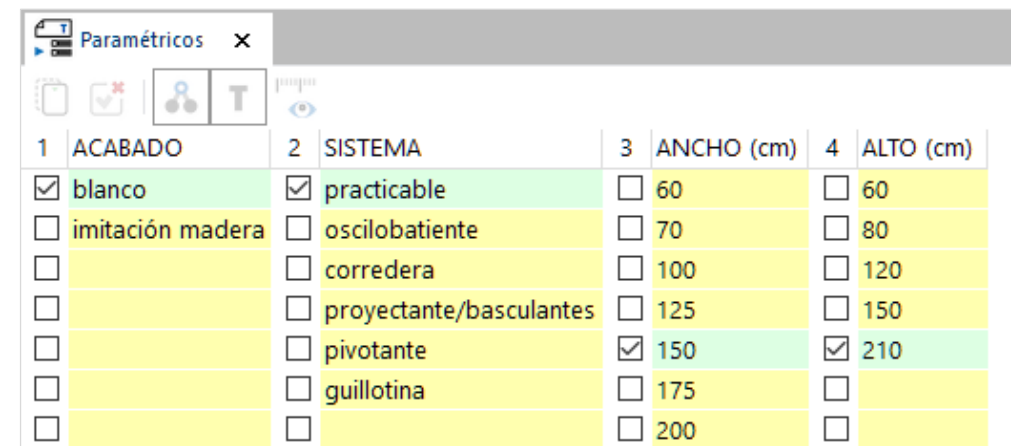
Paramétricos ×

| 1 | ACABADO | 2 | SISTEMA | 3 | ANCHO (cm) | 4 | ALTO (cm) |
|---|---|---|---|---|---|---|---|
| ☑ | blanco | ☑ | practicable | ☐ | 60 | ☐ | 60 |
| ☐ | imitación madera | ☐ | oscilobatiente | ☐ | 70 | ☐ | 80 |
| ☐ | | ☐ | corredera | ☐ | 100 | ☐ | 120 |
| ☐ | | ☐ | proyectante/basculantes | ☐ | 125 | ☐ | 150 |
| ☐ | | ☐ | pivotante | ☑ | 150 | ☑ | 210 |
| ☐ | | ☐ | guillotina | ☐ | 175 | ☐ | |
| ☐ | | ☐ | | ☐ | 200 | ☐ | |